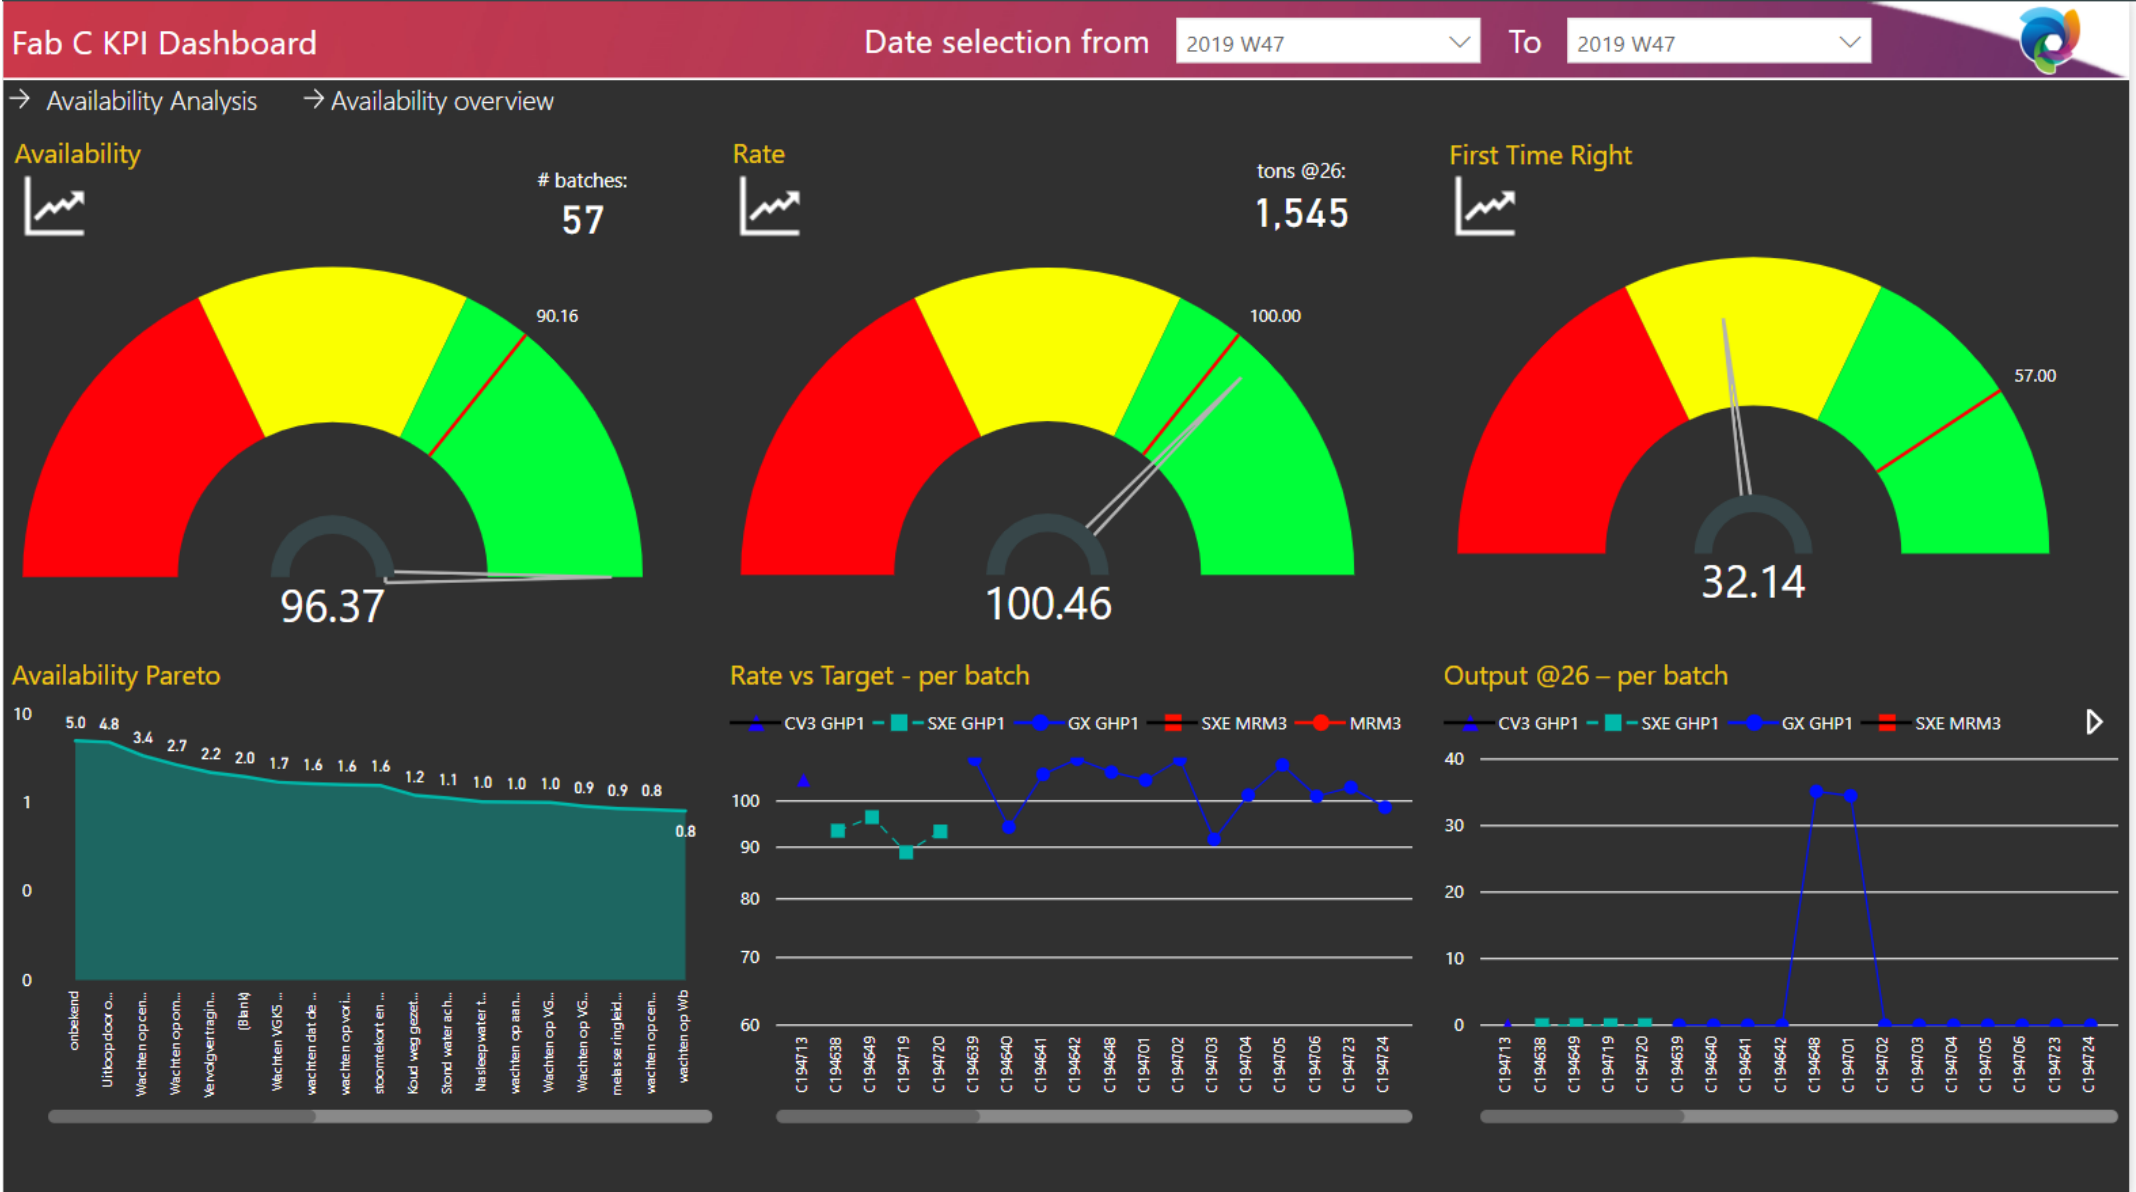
Fab C KPI Dashboard

Date selection from 2019 W47 To 2019 W47

→ Availability Analysis → Availability overview

Availability

# batches:
57

90.16

96.37

Rate

tons @26:
1,545

100.00

100.46

First Time Right

57.00

32.14

Availability Pareto

10
1
0
0

5.0 4.8 3.4 2.7 2.2 2.0 1.7 1.6 1.6 1.6 1.2 1.1 1.0 1.0 1.0 0.9 0.9 0.8 0.8

onbekend
Uitloop door o...
Wachten op cen...
Wachten op om...
Vervolgvertragin...
(Blank)
Wachten VGKS ...
wachten dat de ...
wachten op vori...
stoomtekort en ...
Koud weg gezet...
Stond water ach...
Nasleep water t...
wachten op aan...
Wachten op VG...
Wachten op VG...
melasse ingekl...
wachten op cen...
wachten op Wb

Rate vs Target - per batch

CV3 GHP1 SXE GHP1 GX GHP1 SXE MRM3 MRM3

100
90
80
70
60

C194713
C194638
C194649
C194719
C194720
C194639
C194640
C194641
C194642
C194648
C194701
C194702
C194703
C194704
C194705
C194706
C194723
C194724

Output @26 – per batch

CV3 GHP1 SXE GHP1 GX GHP1 SXE MRM3

40
30
20
10
0

C194713
C194638
C194649
C194719
C194720
C194639
C194640
C194641
C194642
C194648
C194701
C194702
C194703
C194704
C194705
C194706
C194723
C194724